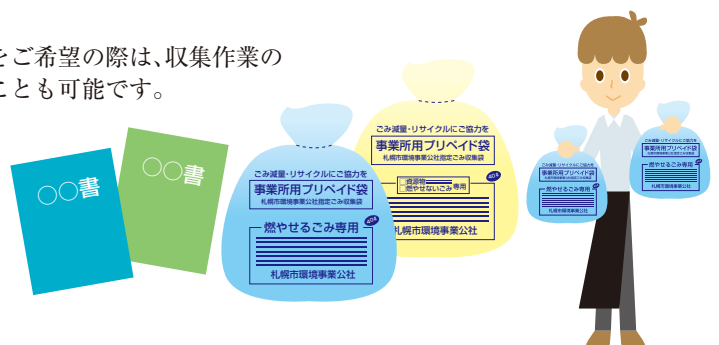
をご希望の際は、収集作業の
ことも可能です。

○○書

○○書

ごみ減量・リサイクルにご協力を
事業所用プリペイド袋
札幌市環境事業公社指定ごみ収集袋
燃やせるごみ専用
40ℓ
札幌市環境事業公社

ごみ減量・リサイクルにご協力を
事業所用プリペイド袋
札幌市環境事業公社指定ごみ収集袋
資源物
燃やせないごみ専用
40ℓ
札幌市環境事業公社

ごみ減量・リサイクルにご協力を
事業所用プリペイド袋
燃やせるごみ専用
札幌市環境事業公社

ごみ減量・リサイクルにご協力を
事業所用プリペイド袋
燃やせるごみ専用
札幌市環境事業公社